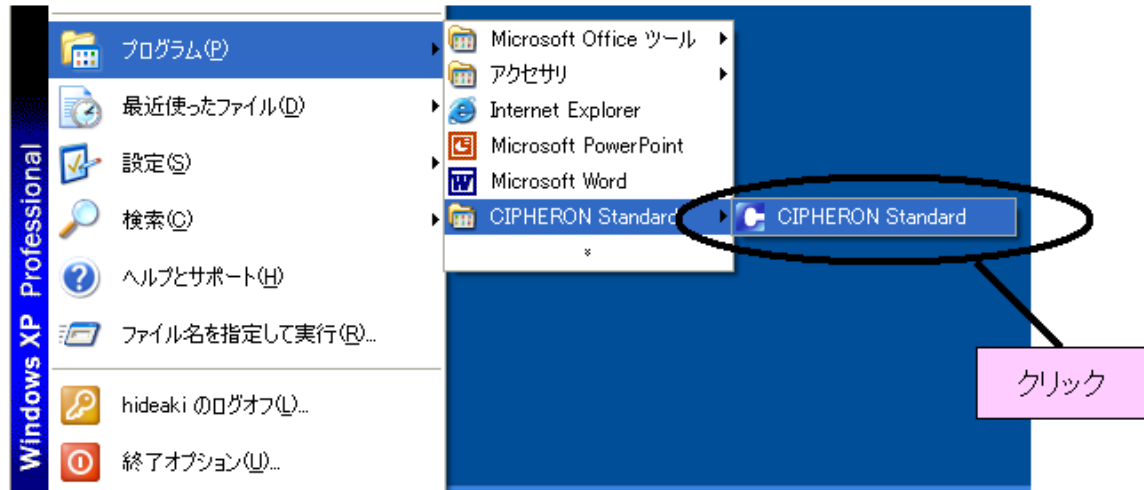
Windows XP Professional

プログラム(P)
最近使ったファイル(D)
設定(S)
検索(C)
ヘルプとサポート(H)
ファイル名を指定して実行(R)...
hideaki のログオフ(L)...
終了オプション(U)...

Microsoft Office ツール
アクセサリ
Internet Explorer
Microsoft PowerPoint
Microsoft Word
CIPHERON Standard
*

CIPHERON Standard

クリック